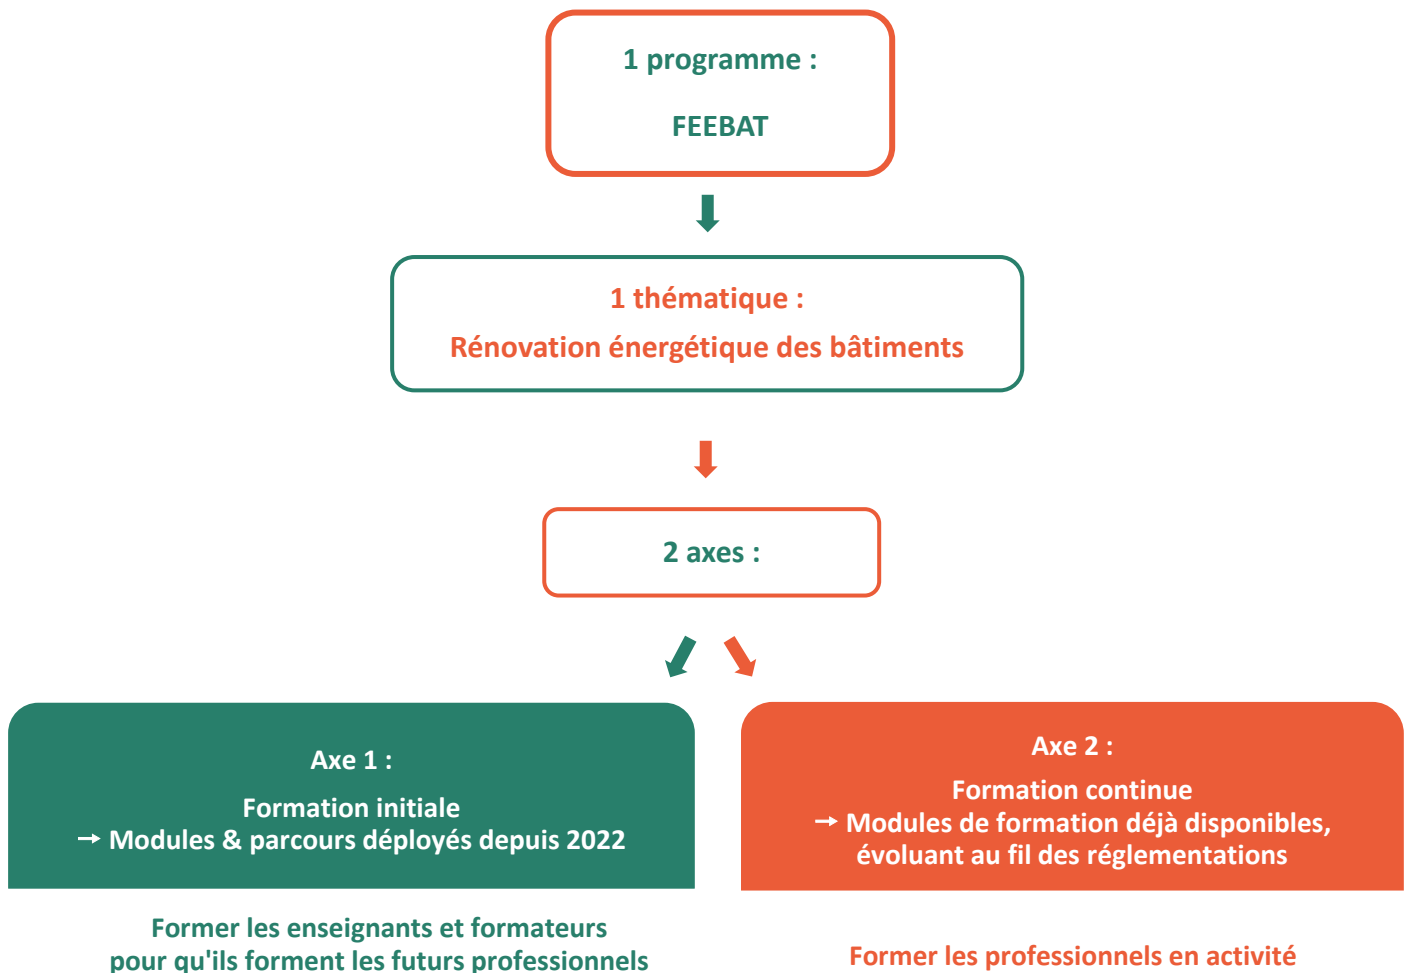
1 programme :

FEEBAT

1 thématique :

Rénovation énergétique des bâtiments

2 axes :

Axe 1 :

Formation initiale
→ Modules & parcours déployés depuis 2022

Axe 2 :

Formation continue
→ Modules de formation déjà disponibles, évoluant au fil des réglementations

Former les enseignants et formateurs pour qu'ils forment les futurs professionnels

Former les professionnels en activité